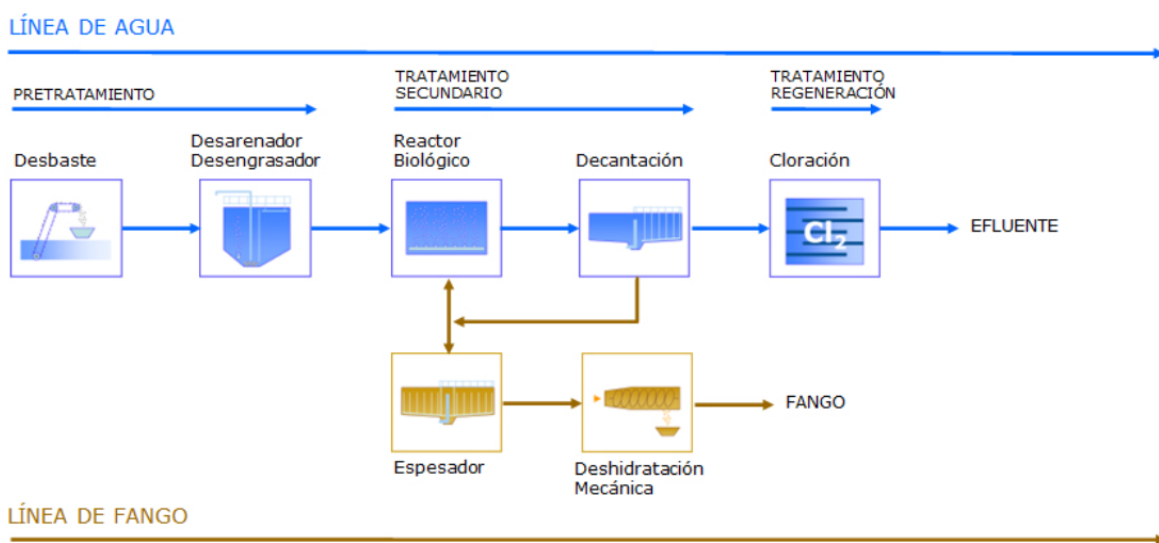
LÍNEA DE AGUA

PRETRATAMIENTO

TRATAMIENTO SECUNDARIO

TRATAMIENTO REGENERACIÓN

Desbaste

Desarenador Desengrasador

Reactor Biológico

Decantación

Cloración

$Cl_2$

EFLUENTE

Espesador

Deshidratación Mecánica

FANGO

LÍNEA DE FANGO